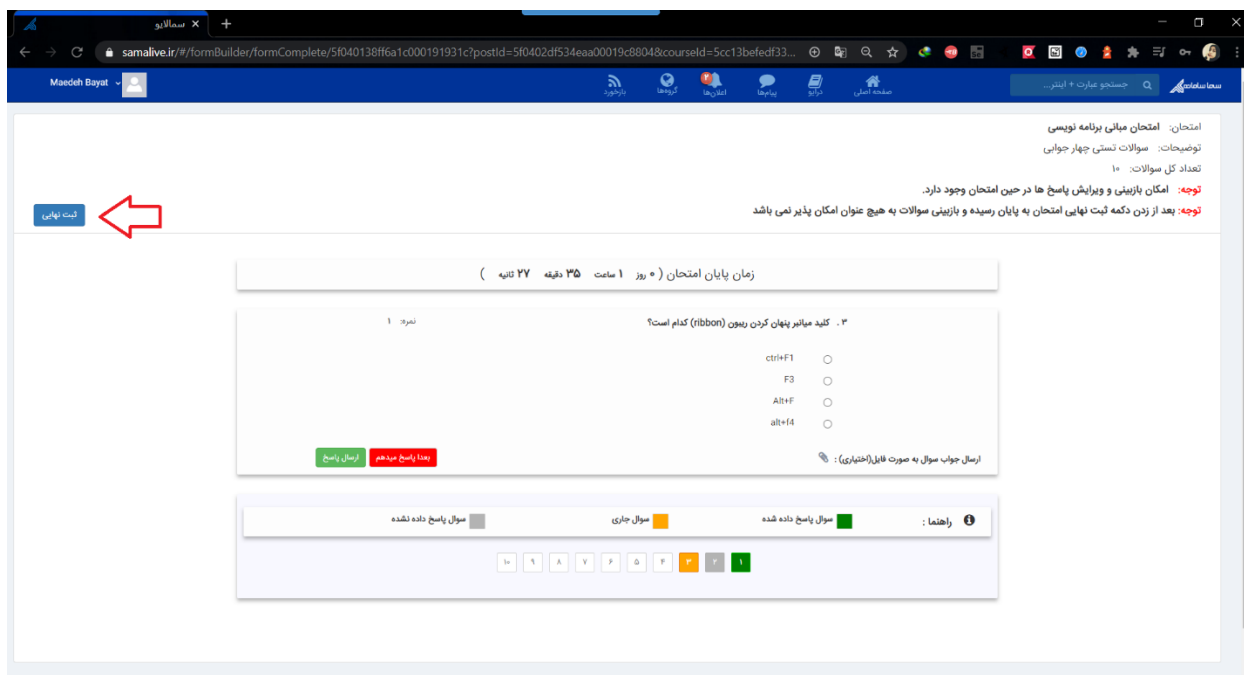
سمالایو ×
+
samalive.ir/#/formBuilder/formComplete/5f040138ff6a1c000191931c?postId=5f0402df534eaa00019c8804&courseId=5cc13befedf33...

Maedeh Bayat
بازخورد
گروه‌ها
اعلان‌ها
پیام‌ها
درایو
صفحه اصلی
جستجو عبارت + اینتر...
سما سامانه

امتحان: امتحان مبانی برنامه نویسی
توضیحات: سوالات تستی چهار جوابی
تعداد کل سوالات: ۱۰
توجه: امکان بازبینی و ویرایش پاسخ ها در حین امتحان وجود دارد.
توجه: بعد از زدن دکمه ثبت نهایی امتحان به پایان رسیده و بازبینی سوالات به هیچ عنوان امکان پذیر نمی باشد
ثبت نهایی

زمان پایان امتحان ( ۰ روز ۱ ساعت ۳۵ دقیقه ۲۷ ثانیه )

۳ . کلید میانبر پنهان کردن ریبون (ribbon) کدام است؟
نمره: ۱
ctrl+F1
F3
Alt+F
alt+f4
ارسال جواب سوال به صورت فایل(اختیاری) :
بعدا پاسخ میدهم
ارسال پاسخ

راهنما :
سوال پاسخ داده شده
سوال جاری
سوال پاسخ داده نشده

۱ ۲ ۳ ۴ ۵ ۶ ۷ ۸ ۹ ۱۰